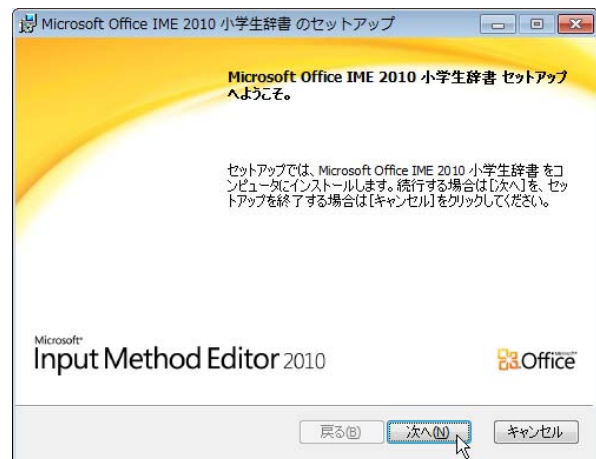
Microsoft Office IME 2010 小学生辞書 のセットアップ

Microsoft Office IME 2010 小学生辞書 セットアップへようこそ。

セットアップでは、Microsoft Office IME 2010 小学生辞書 をコンピュータにインストールします。続行する場合は[次へ]を、セットアップを終了する場合は[キャンセル]をクリックしてください。

Microsoft®
Input Method Editor 2010

Office

戻る(B)
次へ(N)
キャンセル